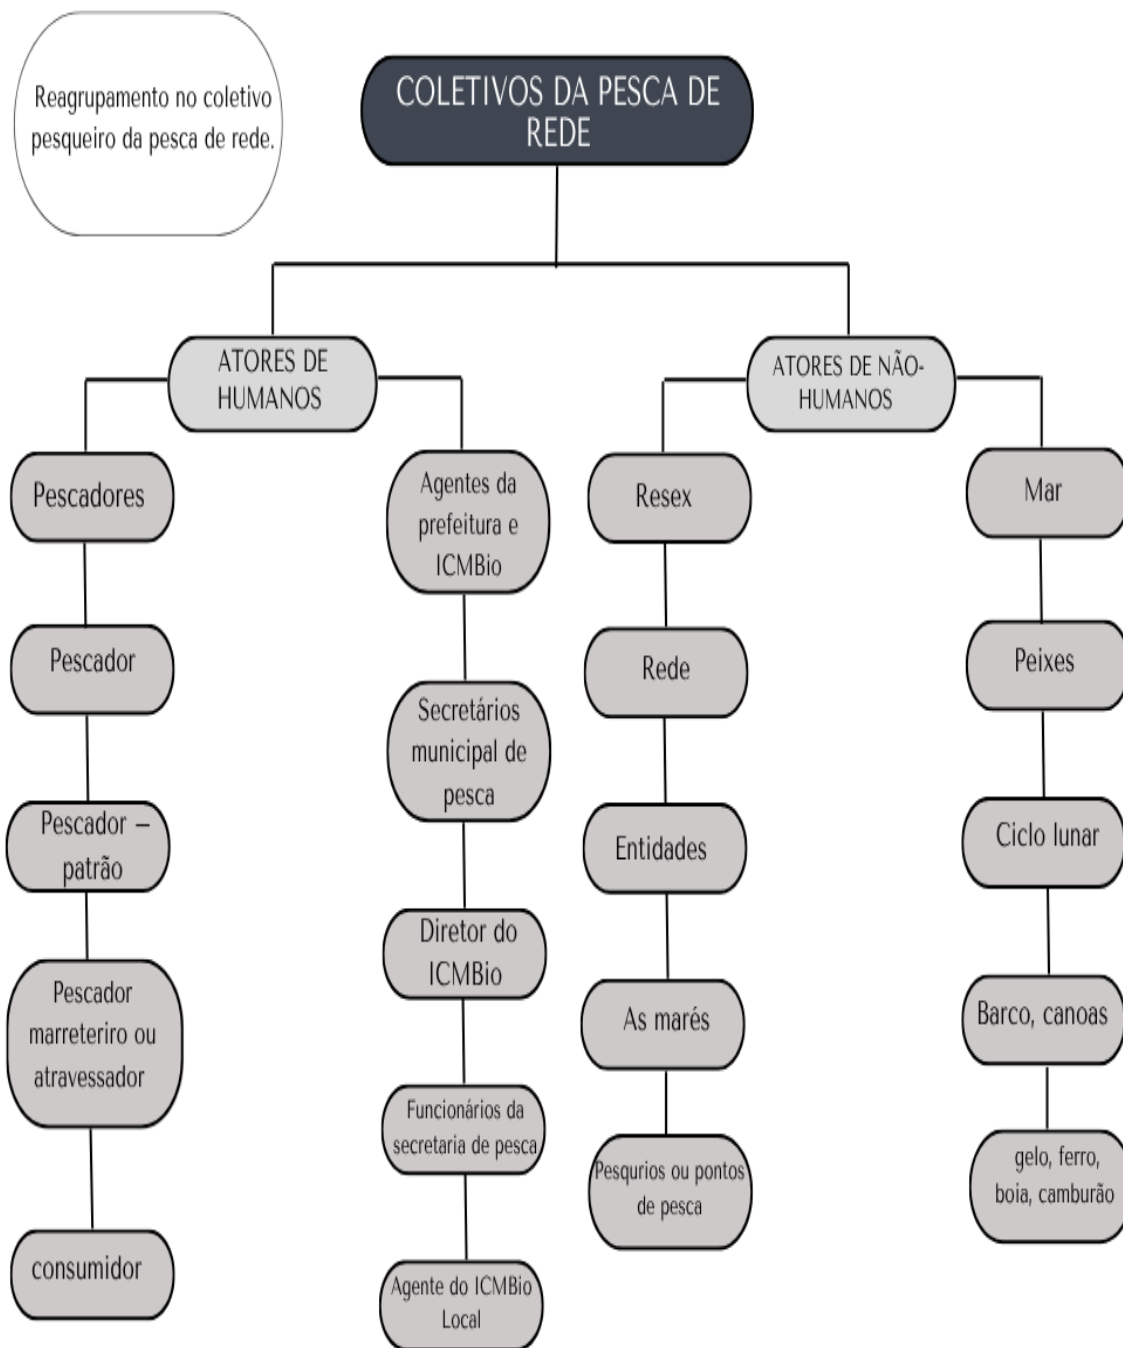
Reagrupamento no coletivo pesqueiro da pesca de rede.

COLETIVOS DA PESCA DE REDE

ATORES DE HUMANOS

Pescadores

Pescador

Pescador – patrão

Pescador marreteiro ou atravessador

consumidor

Agentes da prefeitura e ICMBio

Secretários municipal de pesca

Diretor do ICMBio

Funcionários da secretaria de pesca

Agente do ICMBio Local

ATORES DE NÃO-HUMANOS

Resex

Rede

Entidades

As marés

Pesqurios ou pontos de pesca

Mar

Peixes

Ciclo lunar

Barco, canoas

gelo, ferro, boia, camburão